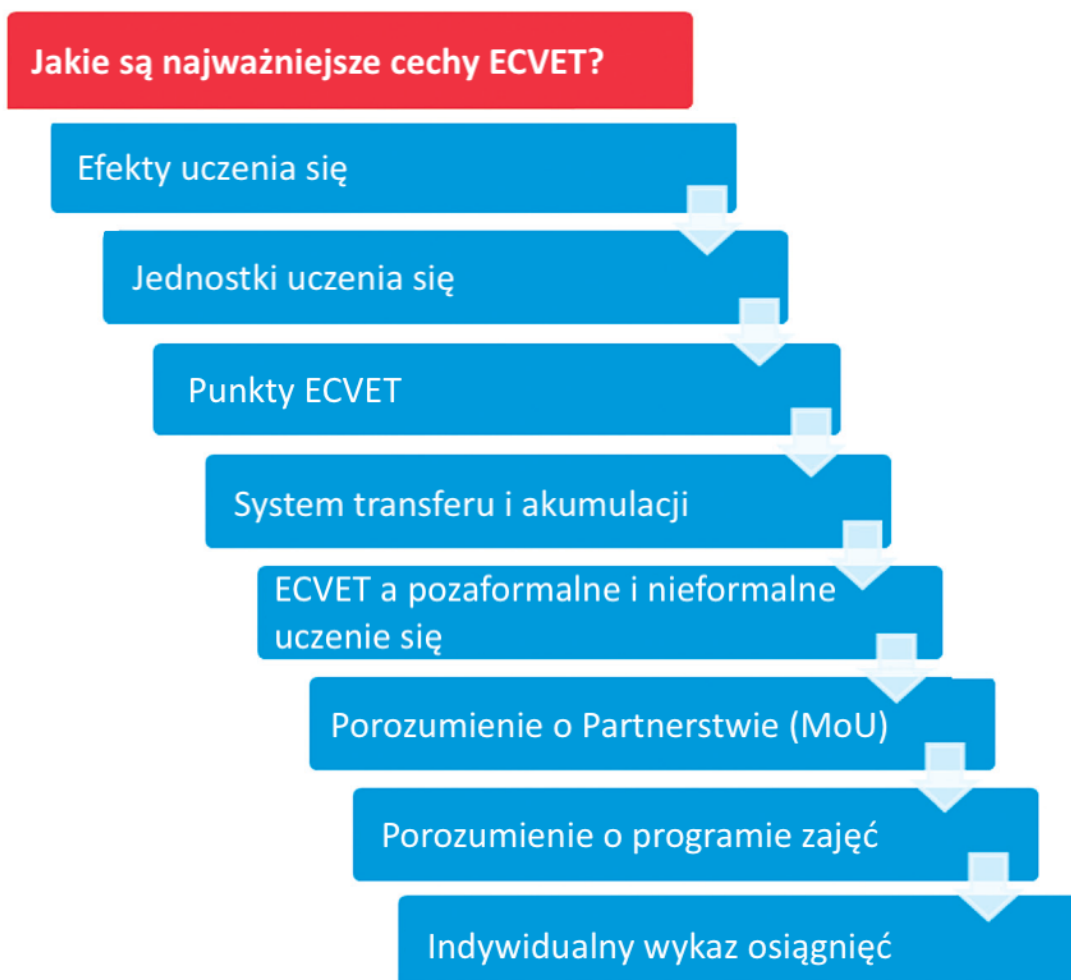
Jakie są najważniejsze cechy ECVET?

Efekty uczenia się

Jednostki uczenia się

Punkty ECVET

System transferu i akumulacji

ECVET a pozaformalne i nieformalne uczenie się

Porozumienie o Partnerstwie (MoU)

Porozumienie o programie zajęć

Indywidualny wykaz osiągnięć